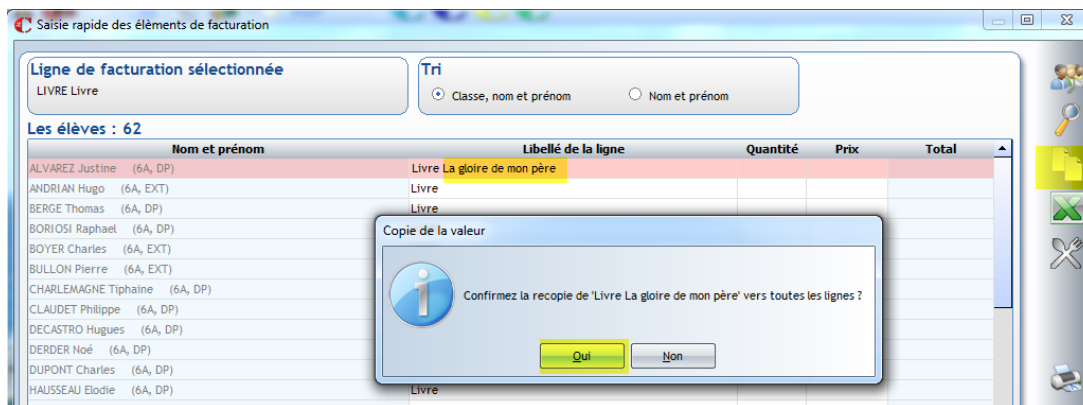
Saisie rapide des éléments de facturation

Ligne de facturation sélectionnée
LIVRE Livre

Tri
Classe, nom et prénom
Nom et prénom

Les élèves : 62

| Nom et prénom | Libellé de la ligne | Quantité | Prix | Total |
|---|---|---|---|---|
| ALVAREZ Justine (6A, DP) | Livre La gloire de mon père | | | |
| ANDRIAN Hugo (6A, EXT) | Livre | | | |
| BERGE Thomas (6A, DP) | Livre | | | |
| BORIOSI Raphael (6A, DP) | | | | |
| BOYER Charles (6A, EXT) | | | | |
| BULLON Pierre (6A, EXT) | | | | |
| CHARLEMAGNE Tiphaine (6A, DP) | | | | |
| CLAUDET Philippe (6A, DP) | | | | |
| DECASTRO Hugues (6A, DP) | | | | |
| DERDER Noé (6A, DP) | | | | |
| DUPONT Charles (6A, DP) | | | | |
| HAUSSEAU Elodie (6A, DP) | Livre | | | |

Copie de la valeur

Confirmez la recopie de 'Livre La gloire de mon père' vers toutes les lignes ?

Oui
Non